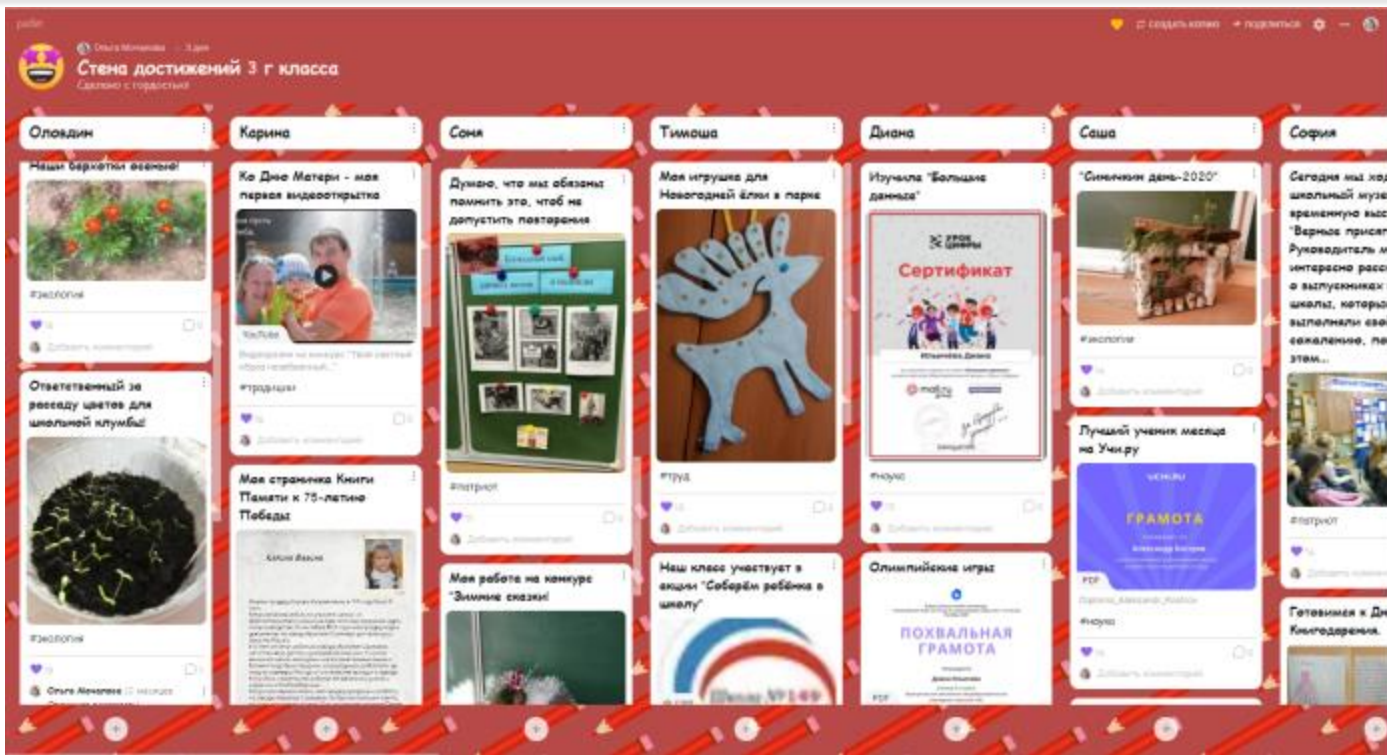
padlet

Ольга Мочалова · 3 дня

Стена достижений 3 г класса

Сделано с гордостью

создать копию · поделиться

Оловдин

Наши бархатки всходы!

#экология

Ответственный за рассаду цветов для школьной клумбы!

#экология

Ольга Мочалова 12 месяцев

Карина

Ко Дню Матери - моя первая видеооткрытка

YouTube

#традиции

Добавить комментарий

Моя страничка Книги Памяти к 75-летию Победы

Соня

Думаю, что мы обязаны помнить это, чтоб не допустить повторения

#патриот

Добавить комментарий

Моя работа на конкурс "Зимние сказки"

Тимоша

Моя игрушка для Новогодней ёлки в парке

#труд

Добавить комментарий

Наш класс участвует в акции "Соберём ребёнка в школу"

Диана

Изучила "Большие данные"

УРОК ЦИФРЫ

Сертификат

#наука

Добавить комментарий

Олимпийские игры

ПОХВАЛЬНАЯ ГРАМОТА

PDF

Саша

"Синичкин день-2020"

#экология

Добавить комментарий

Лучший ученик месяца на Учи.ру

UCHI.RU

ГРАМОТА

PDF

#наука

Добавить комментарий

София

Сегодня мы ход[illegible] школьный музе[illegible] временную выс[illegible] "Верные присяг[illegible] Руководитель м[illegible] интересно расс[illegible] о выпускниках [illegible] школы, которы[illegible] выполняли сво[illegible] сказание, по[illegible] этом...

#патриот

Готовимся к Дн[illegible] Книгодарения.